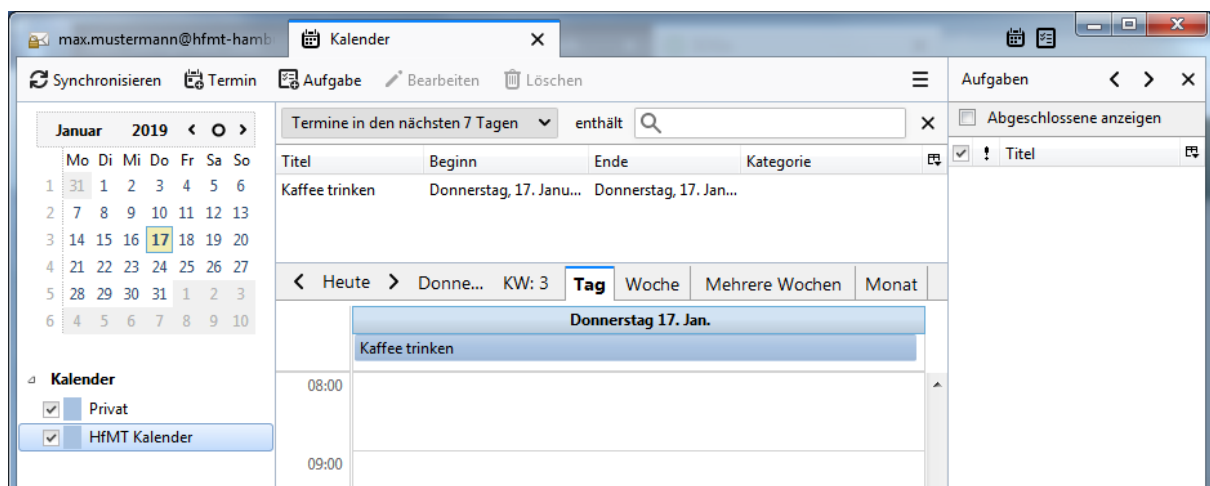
max.mustermann@hfmt-hamb

Kalender ×

Synchronisieren Termin Aufgabe Bearbeiten Löschen

Aufgaben < > ×

Januar 2019 < O >

| | Mo | Di | Mi | Do | Fr | Sa | So |
|---|---|---|---|---|---|---|---|
| 1 | 31 | 1 | 2 | 3 | 4 | 5 | 6 |
| 2 | 7 | 8 | 9 | 10 | 11 | 12 | 13 |
| 3 | 14 | 15 | 16 | 17 | 18 | 19 | 20 |
| 4 | 21 | 22 | 23 | 24 | 25 | 26 | 27 |
| 5 | 28 | 29 | 30 | 31 | 1 | 2 | 3 |
| 6 | 4 | 5 | 6 | 7 | 8 | 9 | 10 |

Kalender
Privat
HfMT Kalender

Termine in den nächsten 7 Tagen enthält ×

| Titel | Beginn | Ende | Kategorie |
|---|---|---|---|
| Kaffee trinken | Donnerstag, 17. Janu... | Donnerstag, 17. Jan... | |

< Heute > Donne... KW: 3 Tag Woche Mehrere Wochen Monat

Donnerstag 17. Jan.

Kaffee trinken

08:00

09:00

Abgeschlossene anzeigen

! Titel